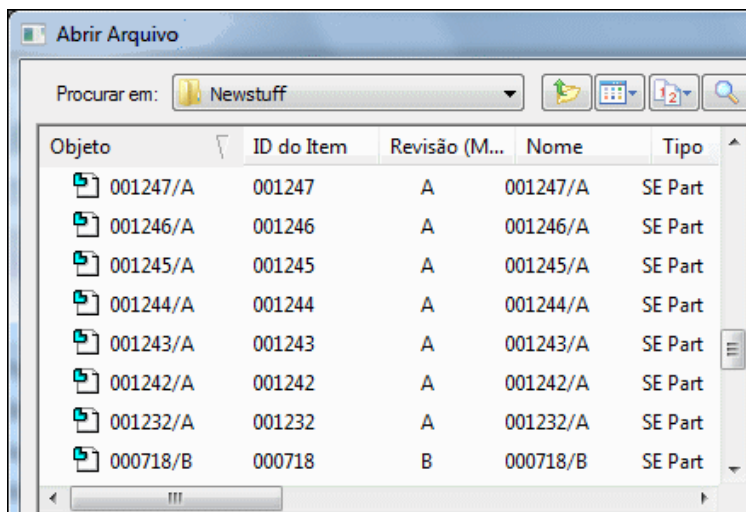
Abrir Arquivo

Procurar em: Newstuff

| Objeto | ID do Item | Revisão (M... | Nome | Tipo |
|---|---|---|---|---|
| 001247/A | 001247 | A | 001247/A | SE Part |
| 001246/A | 001246 | A | 001246/A | SE Part |
| 001245/A | 001245 | A | 001245/A | SE Part |
| 001244/A | 001244 | A | 001244/A | SE Part |
| 001243/A | 001243 | A | 001243/A | SE Part |
| 001242/A | 001242 | A | 001242/A | SE Part |
| 001232/A | 001232 | A | 001232/A | SE Part |
| 000718/B | 000718 | B | 000718/B | SE Part |